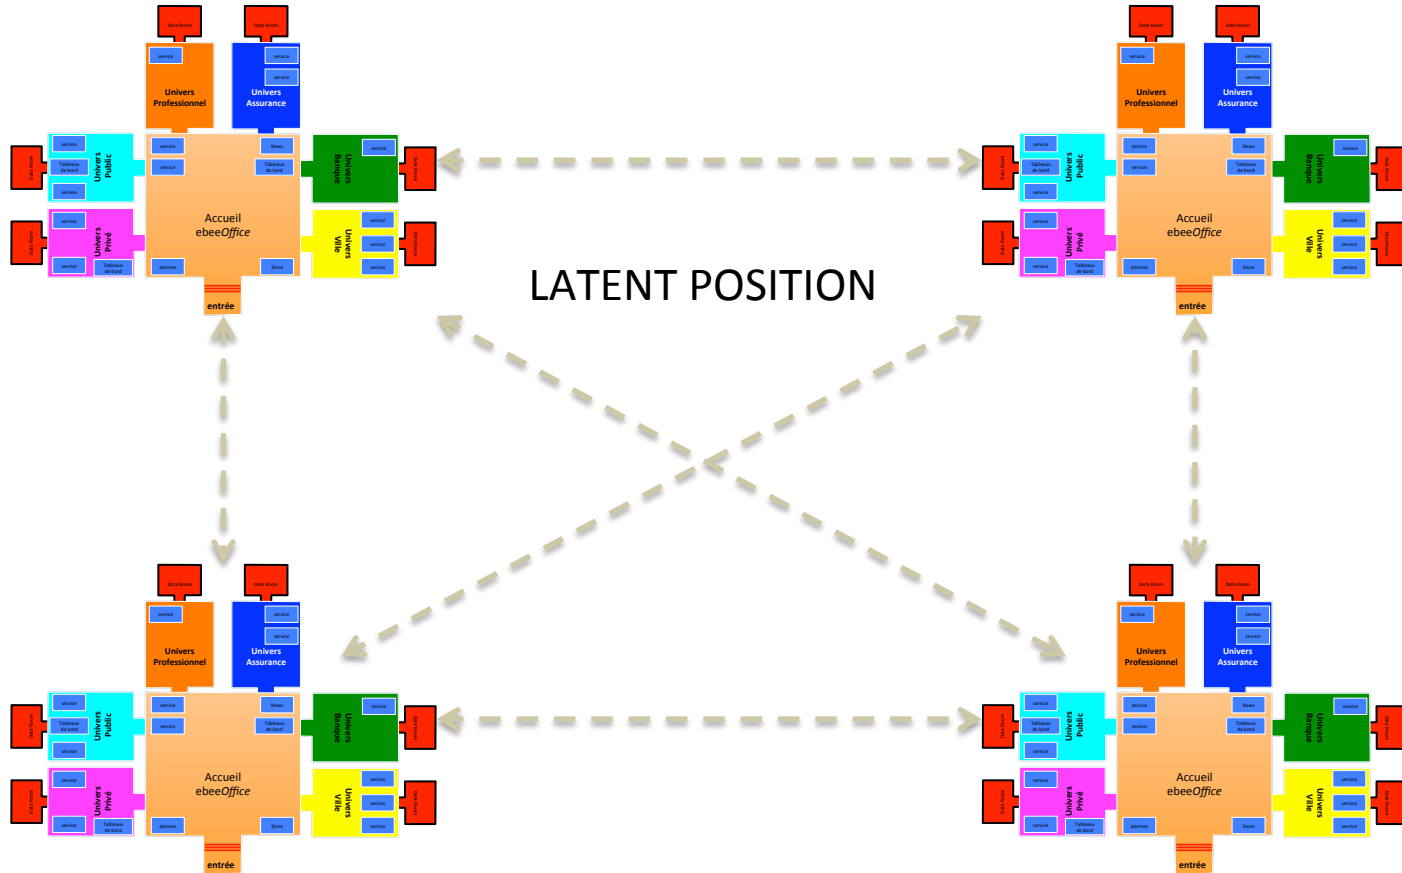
Data Room
Data Room
service
Univers Professionnel
service
service
Univers Assurance
service
Tableaux de bord
service
Univers Public
Data Room
service
service
News
Tableaux de bord
Accueil ebeeOffice
alarmes
Store
entrée
service
Univers Banque
Data Room
service
Univers Privé
Tableaux de bord
service
Data Room
service
service
service
Univers Ville
Data Room

LATENT POSITION

Data Room
Data Room
service
Univers Professionnel
service
service
Univers Assurance
Univers Public
Univers Banque
Accueil ebeeOffice
Univers Privé
Univers Ville
entrée

Data Room
Data Room
service
Univers Professionnel
service
service
Univers Assurance
Univers Public
Univers Banque
Accueil ebeeOffice
Univers Privé
Univers Ville
entrée

Data Room
Data Room
service
Univers Professionnel
service
service
Univers Assurance
Univers Public
Univers Banque
Accueil ebeeOffice
Univers Privé
Univers Ville
entrée